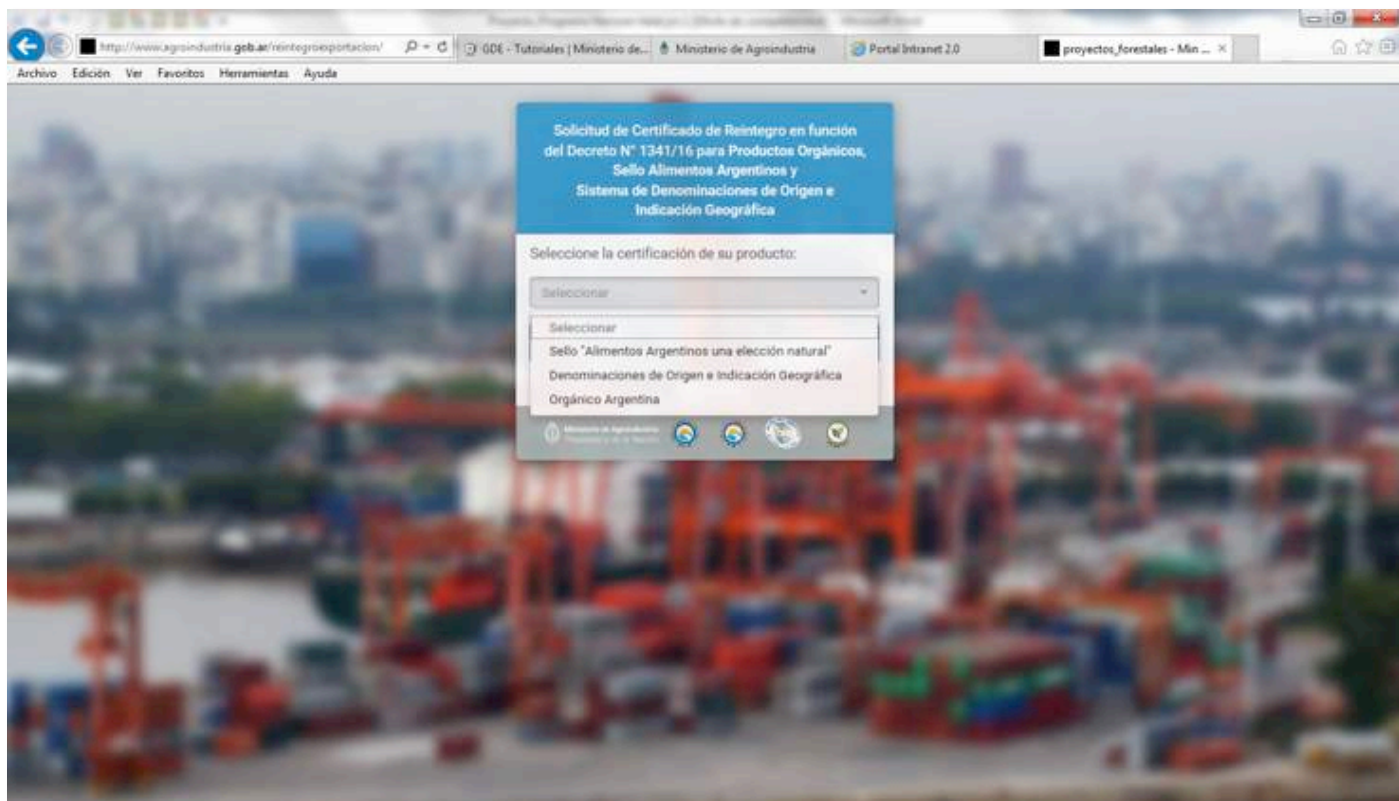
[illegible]

http://www.agroindustria.gob.ar/reintegroexportacion/

GDE - Tutoriales | Ministerio de...

Ministerio de Agroindustria

Portal Intranet 2.0

proyectos_forestales - Min ... ×

Archivo Edición Ver Favoritos Herramientas Ayuda

Solicitud de Certificado de Reintegro en función del Decreto N° 1341/16 para Productos Orgánicos, Sello Alimentos Argentinos y Sistema de Denominaciones de Origen e Indicación Geográfica

Seleccione la certificación de su producto:

Seleccionar

Seleccionar

Sello "Alimentos Argentinos una elección natural"

Denominaciones de Origen e Indicación Geográfica

Orgánico Argentina

Ministerio de Agroindustria
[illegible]